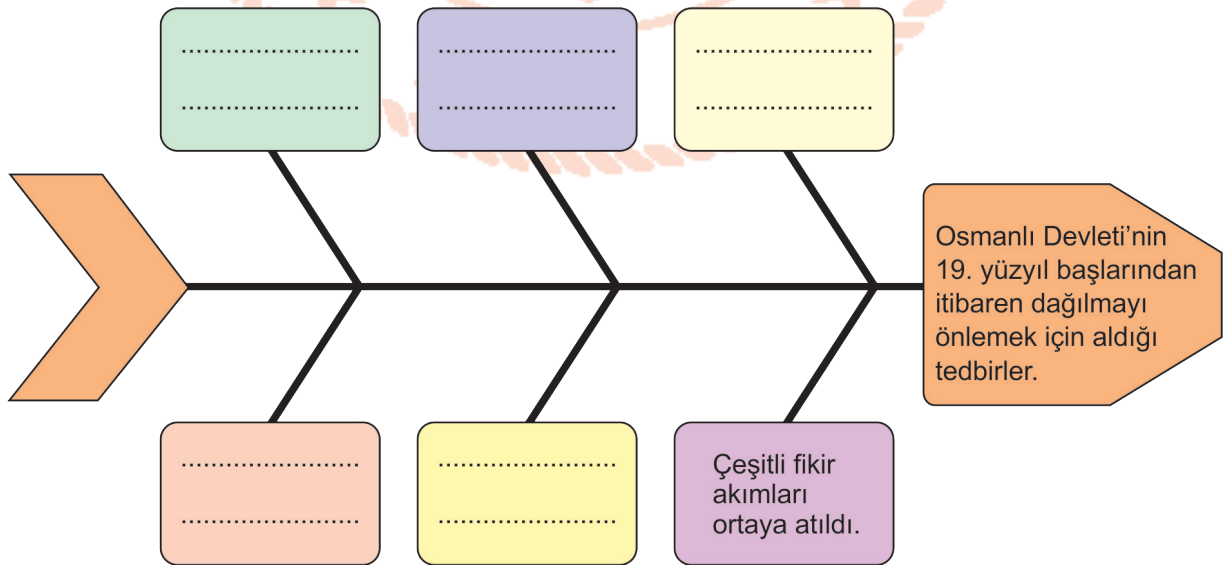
........................
........................

........................
........................

........................
........................

Osmanlı Devleti'nin 19. yüzyıl başlarından itibaren dağılmayı önlemek için aldığı tedbirler.

........................
........................

........................
........................

Çeşitli fikir akımları ortaya atıldı.